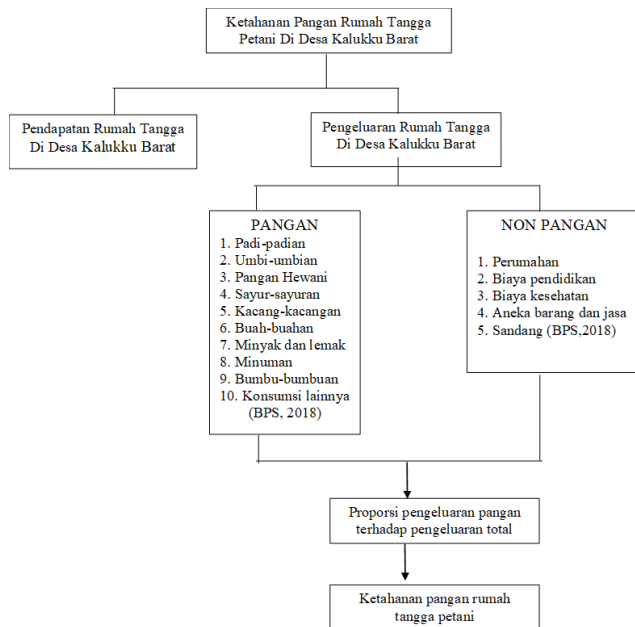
Ketahanan Pangan Rumah Tangga Petani Di Desa Kalukku Barat

Pendapatan Rumah Tangga Di Desa Kalukku Barat

Pengeluaran Rumah Tangga Di Desa Kalukku Barat

PANGAN
1. Padi-padian
2. Umbi-umbian
3. Pangan Hewani
4. Sayur-sayuran
5. Kacang-kacangan
6. Buah-buahan
7. Minyak dan lemak
8. Minuman
9. Bumbu-bumbuan
10. Konsumsi lainnya (BPS, 2018)

NON PANGAN
1. Perumahan
2. Biaya pendidikan
3. Biaya kesehatan
4. Aneka barang dan jasa
5. Sandang (BPS,2018)

Proporsi pengeluaran pangan terhadap pengeluaran total

Ketahanan pangan rumah tangga petani